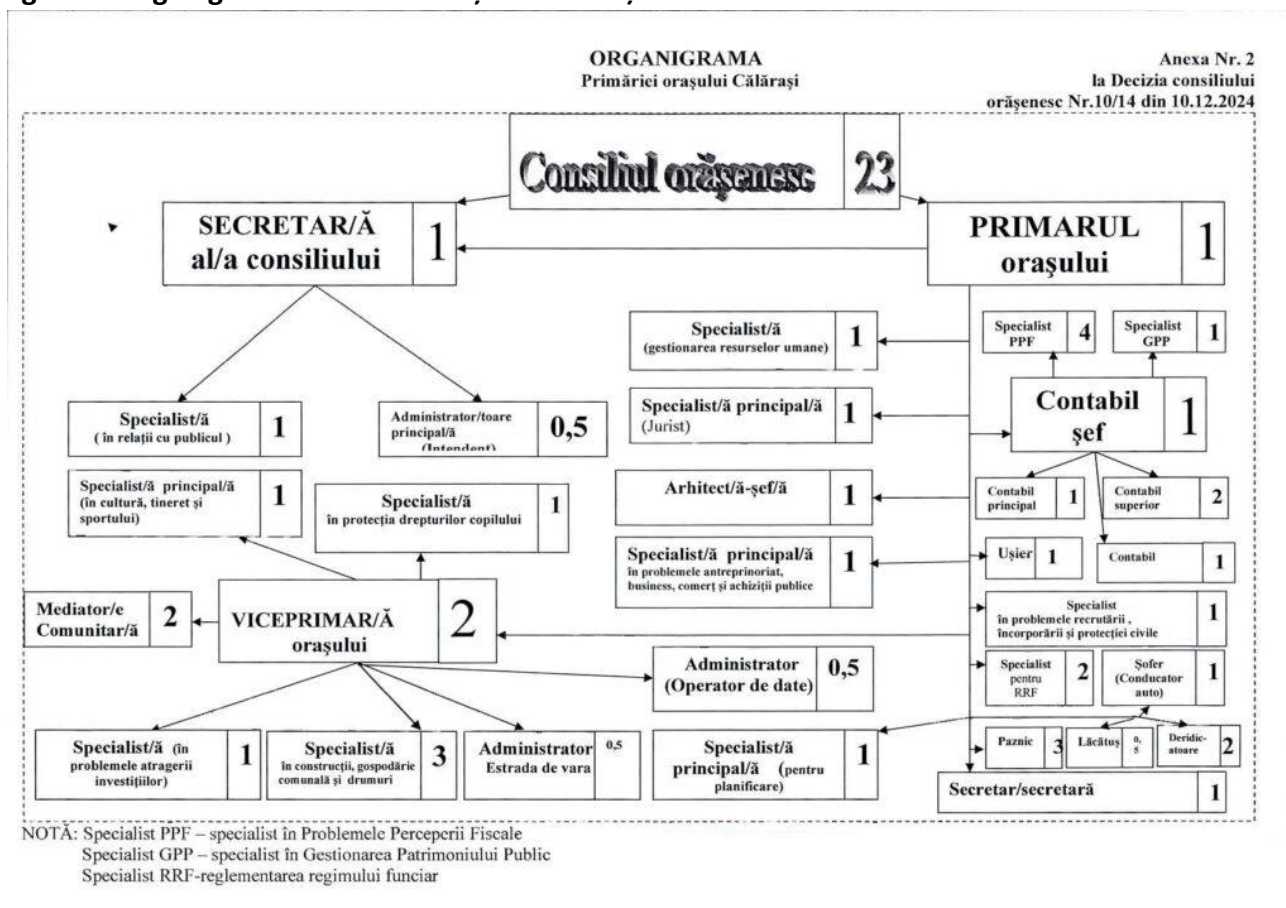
ORGANIGRAMA
Primăriei orașului Călărași

Anexa Nr. 2
la Decizia consiliului orășenesc Nr.10/14 din 10.12.2024

Consiliul orășenesc 23

SECRETAR/Ă al/a consiliului 1

PRIMARUL orașului 1

Specialist/ă (gestionarea resurselor umane) 1

Specialist PPF 4

Specialist GPP 1

Specialist/ă ( în relații cu publicul ) 1

Administrator/toare principal/ă (Intendent) 0,5

Specialist/ă principal/ă (Jurist) 1

Contabil șef 1

Specialist/ă principal/ă (în cultură, tineret și sportului) 1

Specialist/ă în protecția drepturilor copilului 1

Arhitect/ă-șef/ă 1

Contabil principal 1

Contabil superior 2

Specialist/ă principal/ă în problemele antreprenoriat, business, comerț și achiziții publice 1

Ușier 1

Contabil 1

Mediator/e Comunitar/ă 2

VICEPRIMAR/Ă orașului 2

Specialist în problemele recrutării , încorporării și protecției civile 1

Administrator (Operator de date) 0,5

Specialist pentru RRF 2

Șofer (Conducator auto) 1

Specialist/ă (în problemele atragerii investițiilor) 1

Specialist/ă în construcții, gospodărie comunală și drumuri 3

Administrator Estrada de vara 0,5

Specialist/ă principal/ă (pentru planificare) 1

Paznic 3

Lăcătuș 0,5

Deridicatoare 2

Secretar/secretară 1

NOTĂ: Specialist PPF – specialist în Problemele Perceperii Fiscale
Specialist GPP – specialist în Gestionarea Patrimoniului Public
Specialist RRF-reglementarea regimului funciar